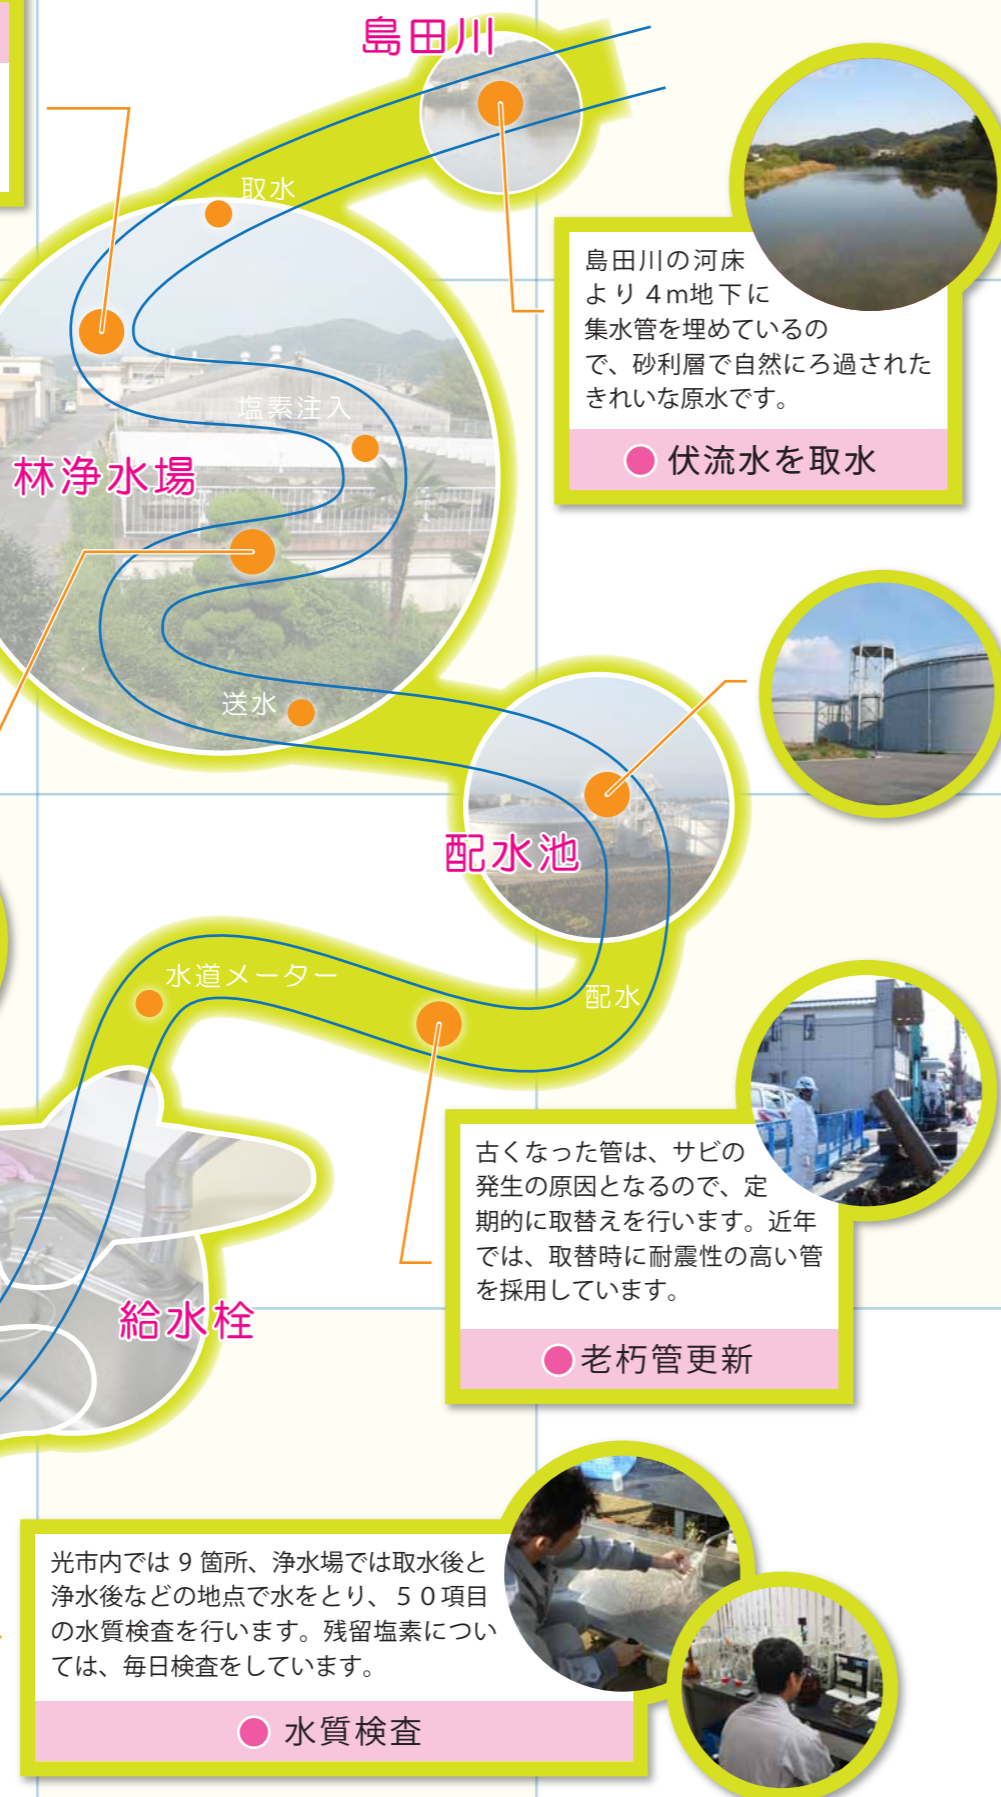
島田川

取水

林浄水場

塩素注入

送水

島田川の河床より４m地下に集水管を埋めているので、砂利層で自然にろ過されたきれいな原水です。

● 伏流水を取水

配水池

配水

水道メーター

給水栓

古くなった管は、サビの発生の原因となるので、定期的に取替えを行います。近年では、取替時に耐震性の高い管を採用しています。

● 老朽管更新

光市内では９箇所、浄水場では取水後と浄水後などの地点で水をとり、５０項目の水質検査を行います。残留塩素については、毎日検査をしています。

● 水質検査